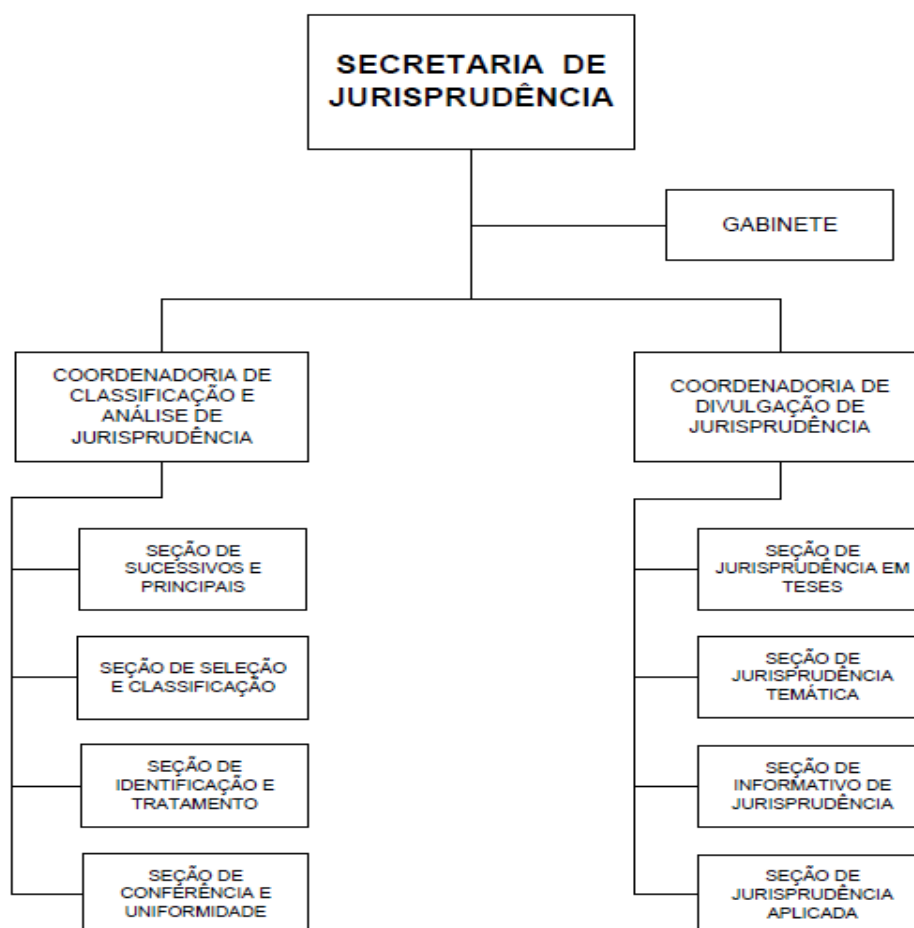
SECRETARIA DE JURISPRUDÊNCIA

GABINETE

COORDENADORIA DE CLASSIFICAÇÃO E ANÁLISE DE JURISPRUDÊNCIA

SEÇÃO DE SUCESSIVOS E PRINCIPAIS

SEÇÃO DE SELEÇÃO E CLASSIFICAÇÃO

SEÇÃO DE IDENTIFICAÇÃO E TRATAMENTO

SEÇÃO DE CONFERÊNCIA E UNIFORMIDADE

COORDENADORIA DE DIVULGAÇÃO DE JURISPRUDÊNCIA

SEÇÃO DE JURISPRUDÊNCIA EM TESES

SEÇÃO DE JURISPRUDÊNCIA TEMÁTICA

SEÇÃO DE INFORMATIVO DE JURISPRUDÊNCIA

SEÇÃO DE JURISPRUDÊNCIA APLICADA